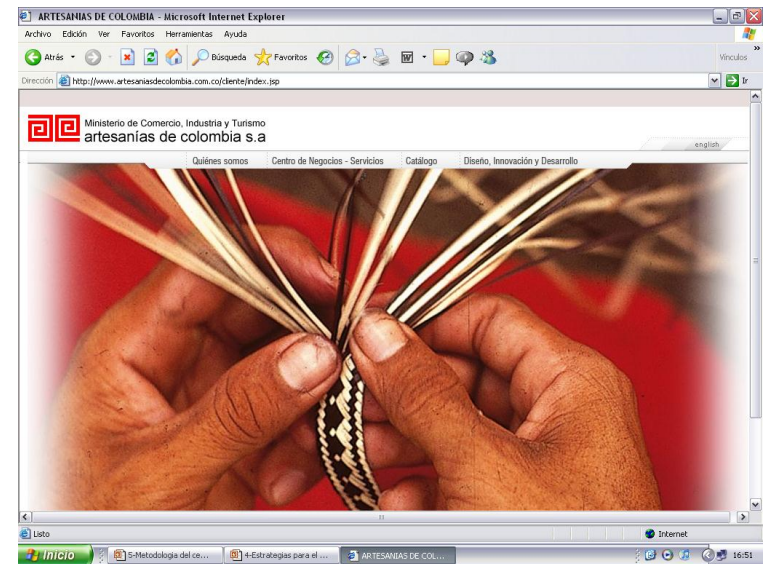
ARTESANIAS DE COLOMBIA - Microsoft Internet Explorer

Archivo Edición Ver Favoritos Herramientas Ayuda

Atrás Búsqueda Favoritos Vínculos

Dirección http://www.artesaniasdecolombia.com.co/cliente/index.jsp Ir

Ministerio de Comercio, Industria y Turismo
artesanías de colombia s.a

english

Quiénes somos Centro de Negocios - Servicios Catálogo Diseño, Innovación y Desarrollo

Listo Internet

Inicio 5-Metodologia del ce... 4-Estrategias para el ... ARTESANIAS DE COL... 16:51